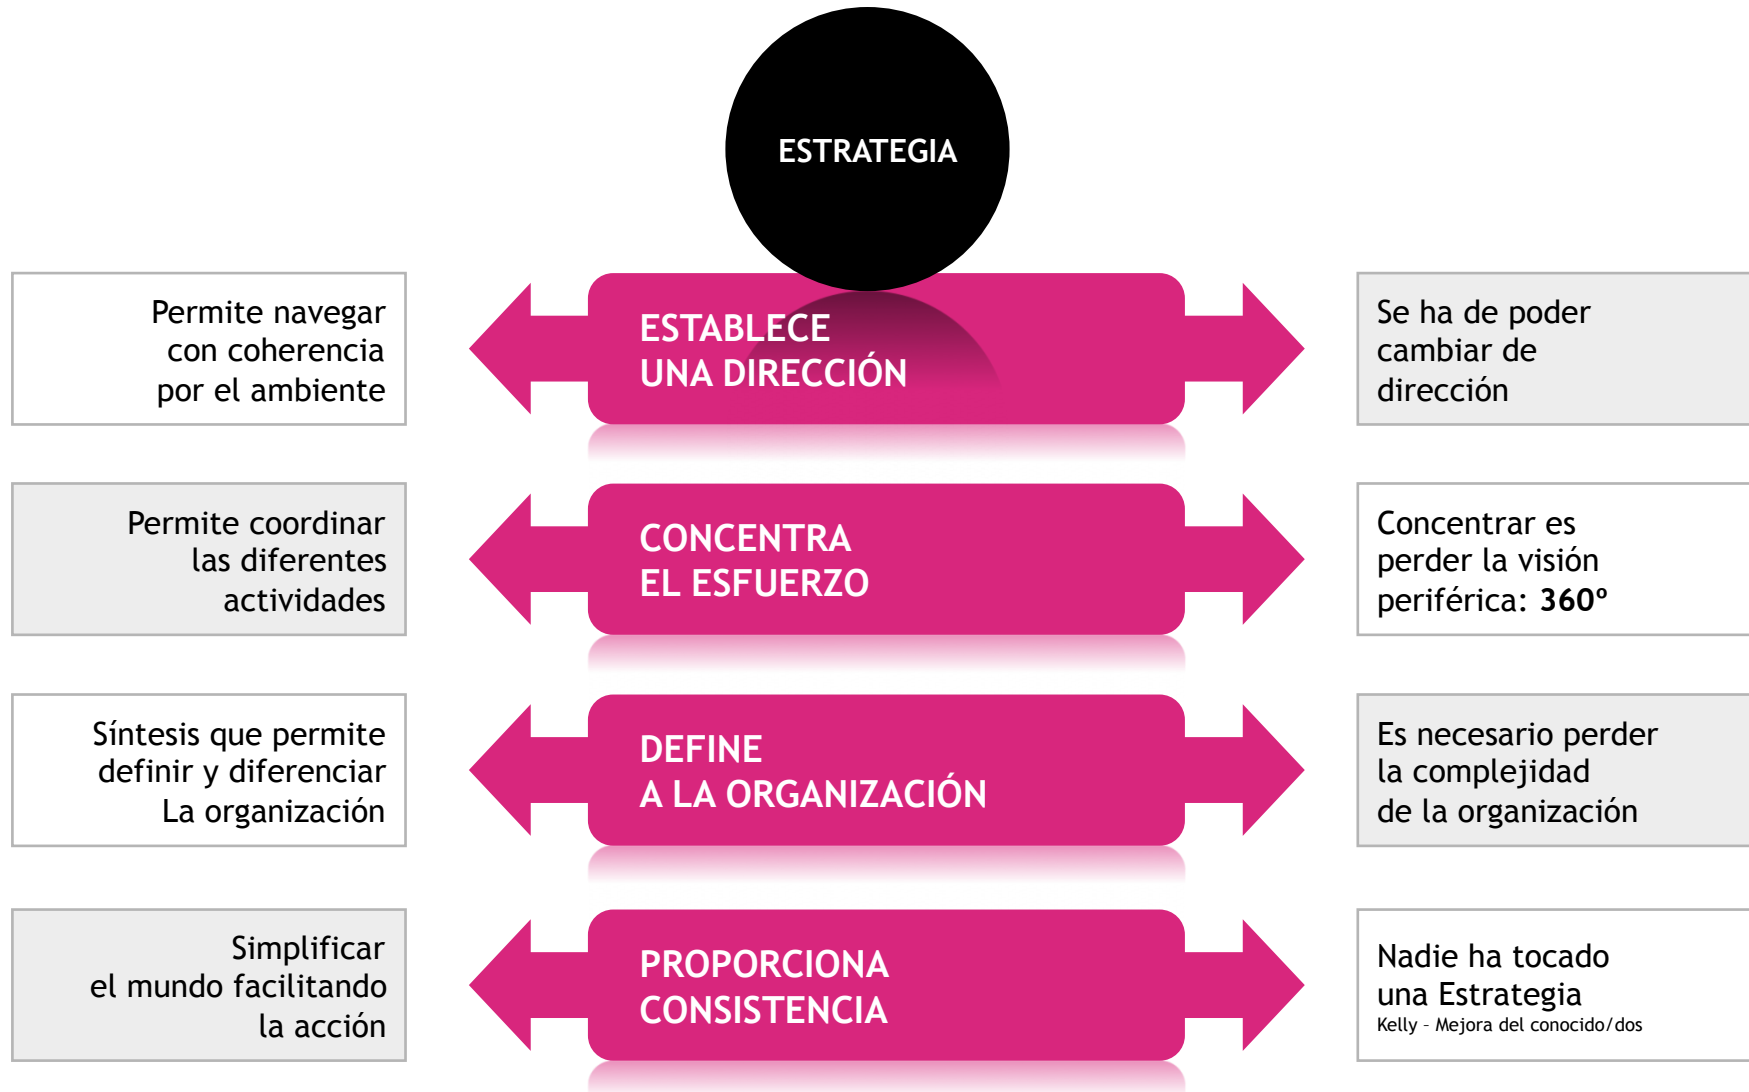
ESTRATEGIA

Permite navegar con coherencia por el ambiente

ESTABLECE UNA DIRECCIÓN

Se ha de poder cambiar de dirección

Permite coordinar las diferentes actividades

CONCENTRA EL ESFUERZO

Concentrar es perder la visión periférica: **360º**

Síntesis que permite definir y diferenciar La organización

DEFINE A LA ORGANIZACIÓN

Es necesario perder la complejidad de la organización

Simplificar el mundo facilitando la acción

PROPORCIONA CONSISTENCIA

Nadie ha tocado una Estrategia
Kelly – Mejora del conocido/dos